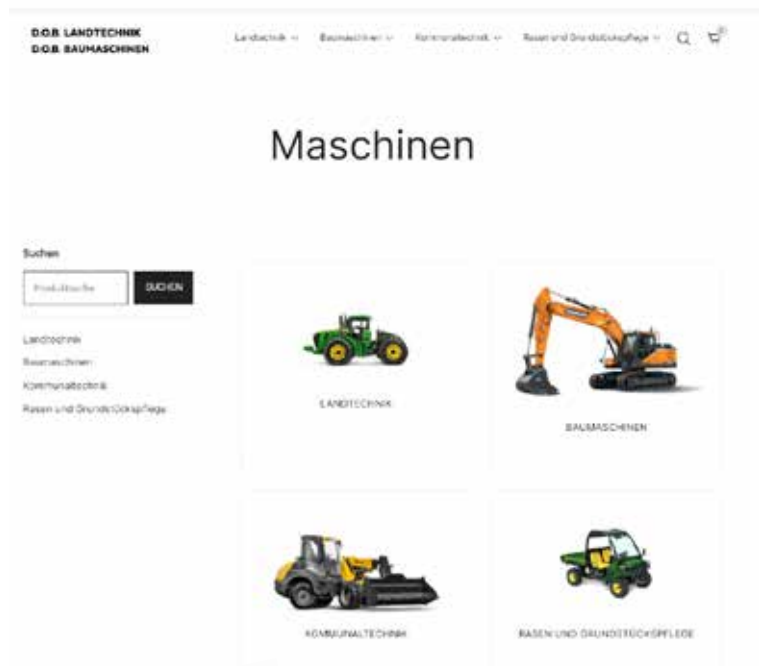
D.O.B. LANDTECHNIK
D.O.B. BAUMASCHINEN

Landtechnik ⌄ Baumaschinen ⌄ Kommunaltechnik ⌄ Rasen und Grundstückspflege ⌄

Maschinen

Suchen

Produktsuche SUCHEN

Landtechnik
Baumaschinen
Kommunaltechnik
Rasen und Grundstückspflege

LANDTECHNIK

BAUMASCHINEN

KOMMUNALTECHNIK

RASEN UND GRUNDSTÜCKSPFLEGE